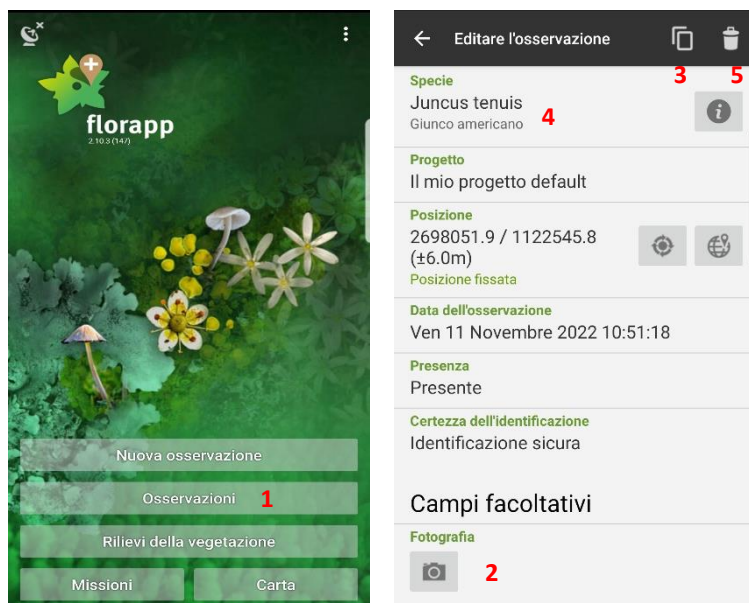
florapp
2.10.3 (147)

Nuova osservazione

Osservazioni 1

Rilievi della vegetazione

Missioni

Carta

Editare l'osservazione

3 5

Specie
Juncus tenuis 4
Giunco americano

Progetto
Il mio progetto default

Posizione
2698051.9 / 1122545.8 (±6.0m)
Posizione fissata

Data dell'osservazione
Ven 11 Novembre 2022 10:51:18

Presenza
Presente

Certezza dell'identificazione
Identificazione sicura

Campi facoltativi

Fotografia

2